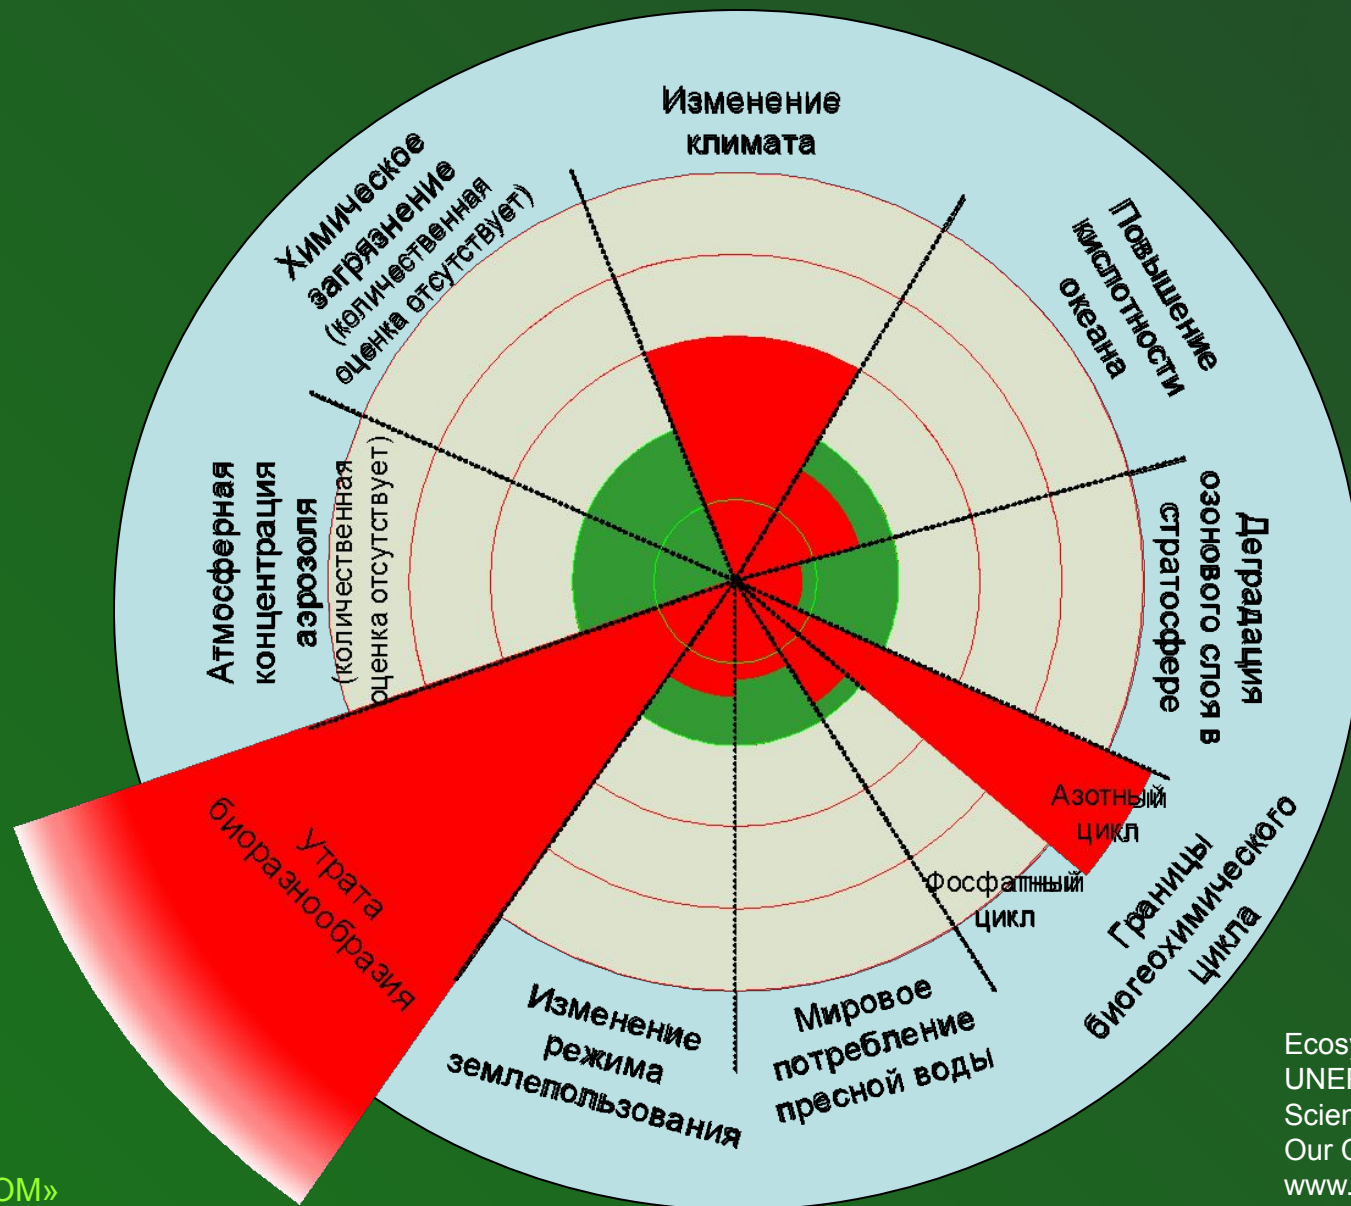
Изменение климата

Повышение кислотности океана

Деградация озонового слоя в стратосфере

Азотный цикл

Фосфатный цикл

Границы биогеохимического цикла

Мировое потребление пресной воды

Изменение режима землепользования

Утрата биоразнообразия

Атмосферная концентрация аэрозоля (количественная оценка отсутствует)

Химическое загрязнение (количественная оценка отсутствует)

Ecos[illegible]
UNE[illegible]
Scien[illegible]
Our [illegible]
www.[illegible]

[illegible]ОМ»